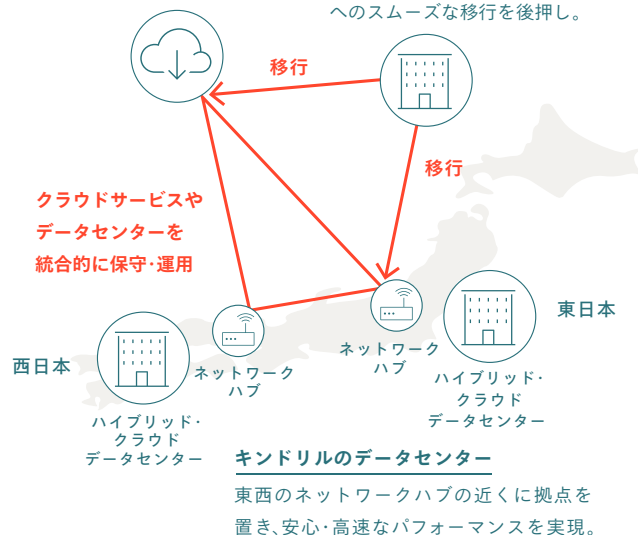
へのスムーズな移行を後押し。

移行

移行

クラウドサービスやデータセンターを統合的に保守・運用

東日本

西日本

ネットワークハブ

ネットワークハブ

ハイブリッド・クラウドデータセンター

ハイブリッド・クラウドデータセンター

キンドリルのデータセンター

東西のネットワークハブの近くに拠点を置き、安心・高速なパフォーマンスを実現。